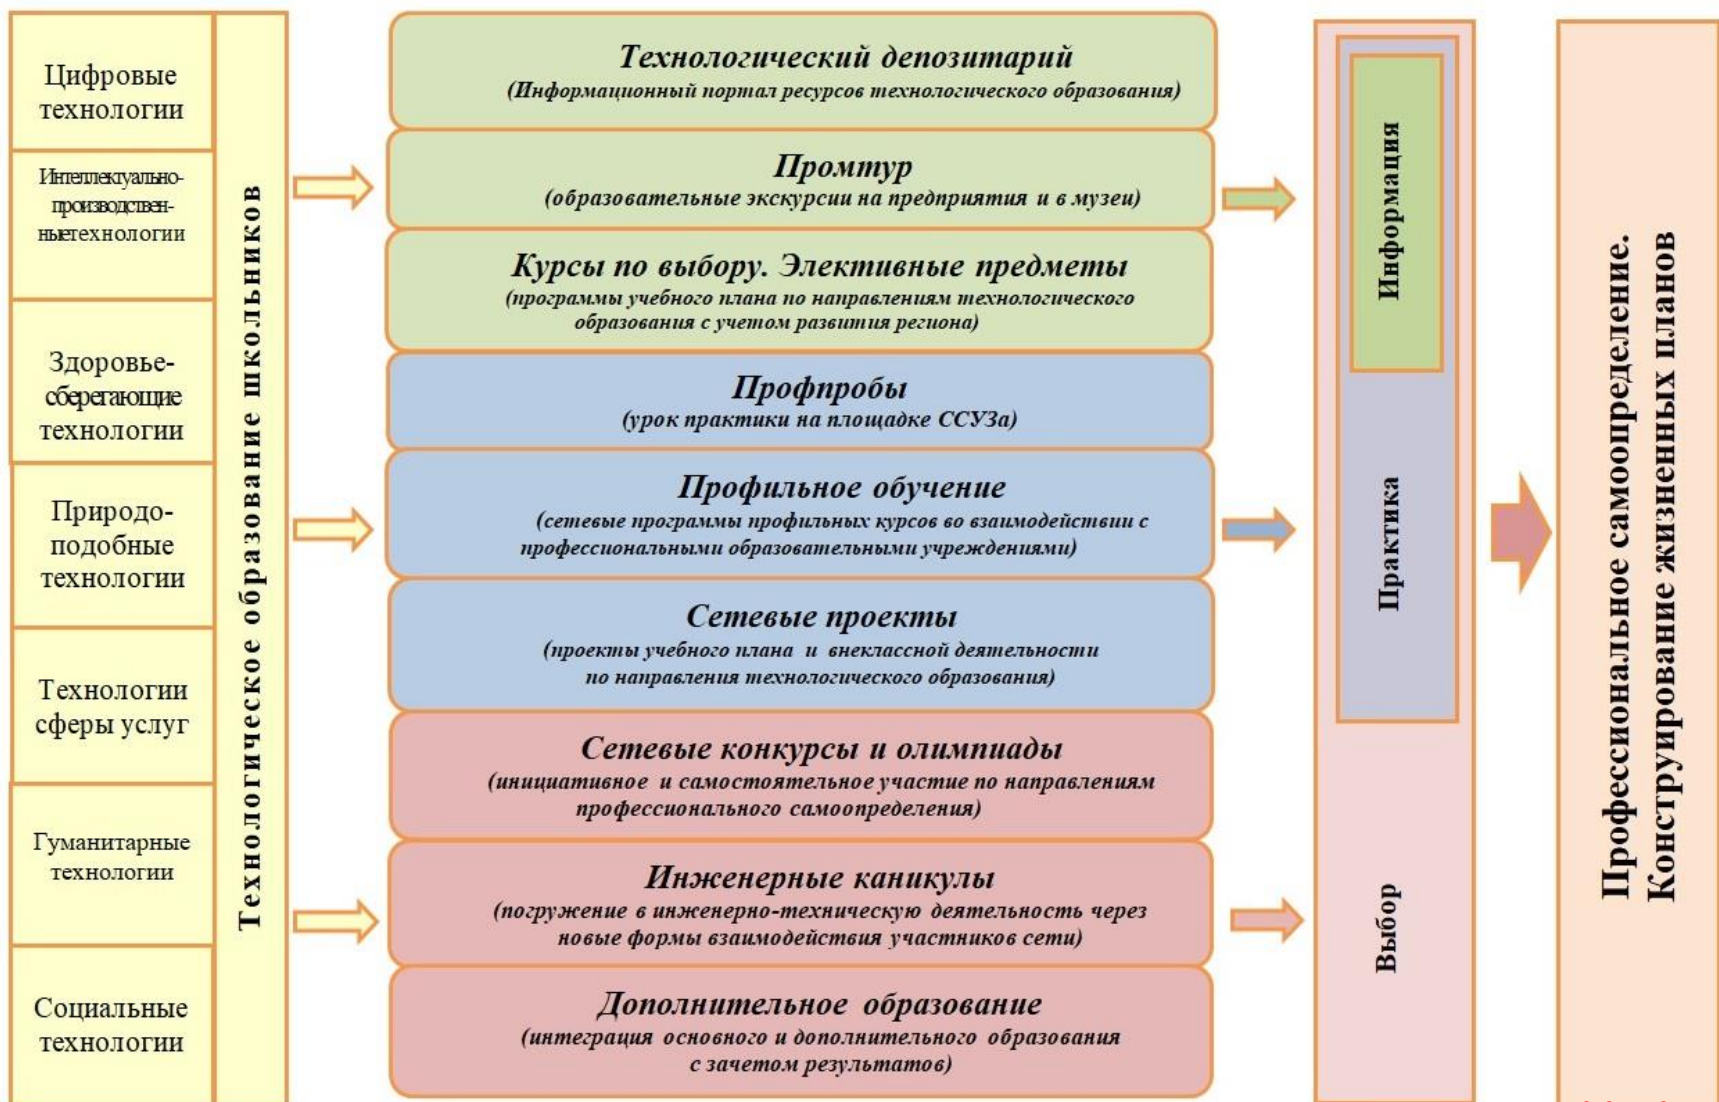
Цифровые технологии

Интеллектуально-производствен-ныетехнологии

Здоровье-сберегающие технологии

Природо-подобные технологии

Технологии сферы услуг

Гуманитарные технологии

Социальные технологии

Технологическое образование школьников

Технологический депозитарий
(Информационный портал ресурсов технологического образования)

Промтур
(образовательные экскурсии на предприятия и в музеи)

Курсы по выбору. Элективные предметы
(программы учебного плана по направлениям технологического образования с учетом развития региона)

Профпробы
(урок практики на площадке ССУЗа)

Профильное обучение
(сетевые программы профильных курсов во взаимодействии с профессиональными образовательными учреждениями)

Сетевые проекты
(проекты учебного плана и внеклассной деятельности по направления технологического образования)

Сетевые конкурсы и олимпиады
(инициативное и самостоятельное участие по направлениям профессионального самоопределения)

Инженерные каникулы
(погружение в инженерно-техническую деятельность через новые формы взаимодействия участников сети)

Дополнительное образование
(интеграция основного и дополнительного образования с зачетом результатов)

Информация

Практика

Выбор

Профессиональное самоопределение. Конструирование жизненных планов